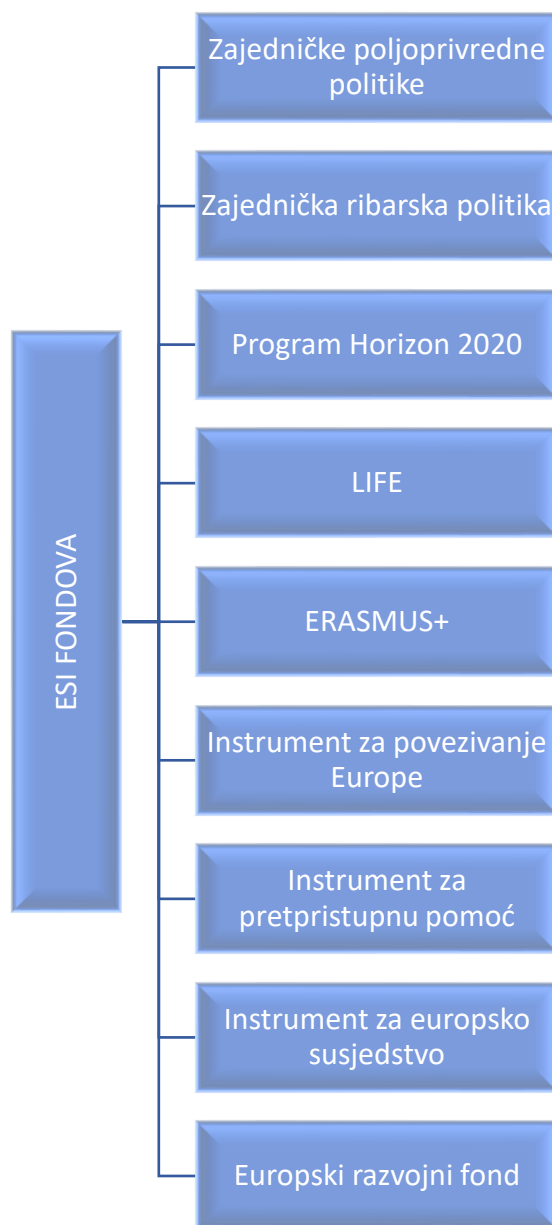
ESI FONDOVA

Zajedničke poljoprivredne politike

Zajednička ribarska politika

Program Horizon 2020

LIFE

ERASMUS+

Instrument za povezivanje Europe

Instrument za pretpristupnu pomoć

Instrument za europsko susjedstvo

Europski razvojni fond